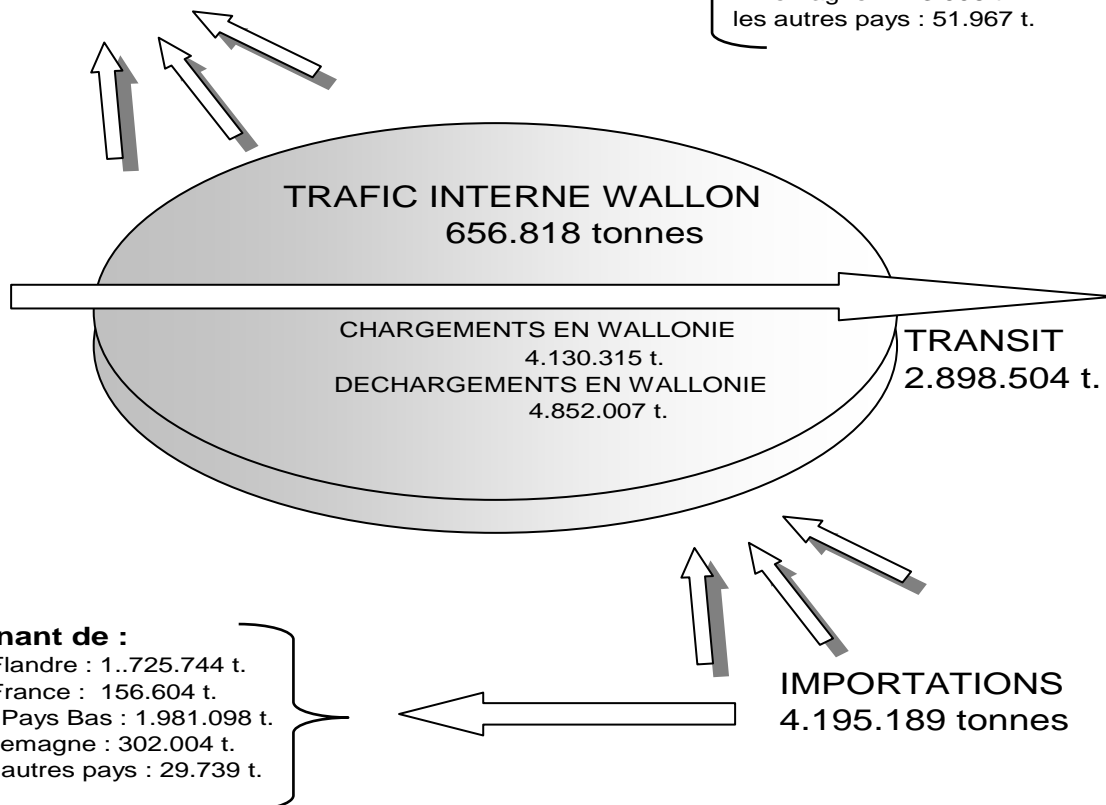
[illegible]
les autres pays : 51.967 t.

TRAFIC INTERNE WALLON
656.818 tonnes

CHARGEMENTS EN WALLONIE
4.130.315 t.
DECHARGEMENTS EN WALLONIE
4.852.007 t.

TRANSIT
2.898.504 t.

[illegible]nant de :
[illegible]landre : 1..725.744 t.
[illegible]rance : 156.604 t.
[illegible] Pays Bas : 1.981.098 t.
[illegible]emagne : 302.004 t.
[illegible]autres pays : 29.739 t.

IMPORTATIONS
4.195.189 tonnes